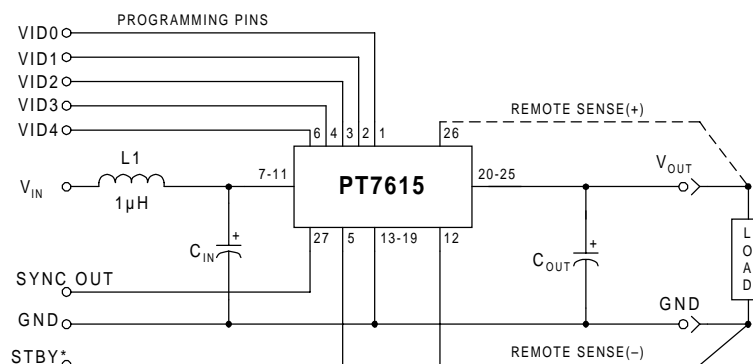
PROGRAMMING PINS

VID0
VID1
VID2
VID3
VID4

6 4 3 2 1

26

REMOTE SENSE(+)

L1

$V_{IN}$

1μH

7-11

PT7615

20-25

$V_{OUT}$

$C_{IN}$

+

27 5 13-19 12

$C_{OUT}$

+

L O A D

SYNC OUT

GND

GND

STBY*

REMOTE SENSE(–)